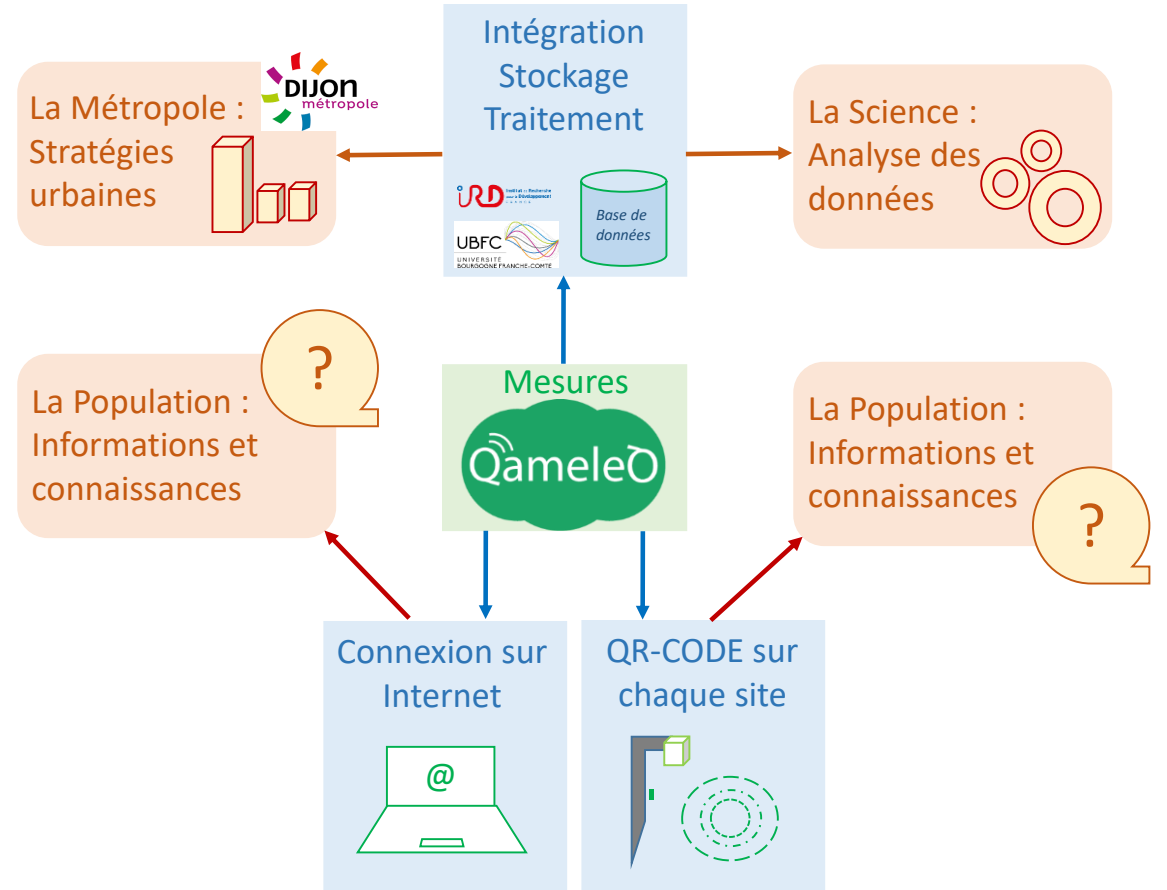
Intégration
Stockage
Traitement

IRD Institut de Recherche pour le Développement

Base de données

UBFC UNIVERSITÉ BOURGOGNE FRANCHE-COMTÉ

DIJON métropole

La Métropole : Stratégies urbaines

La Science : Analyse des données

La Population : Informations et connaissances

?

Mesures

QameleO

La Population : Informations et connaissances

?

Connexion sur Internet

@

QR-CODE sur chaque site